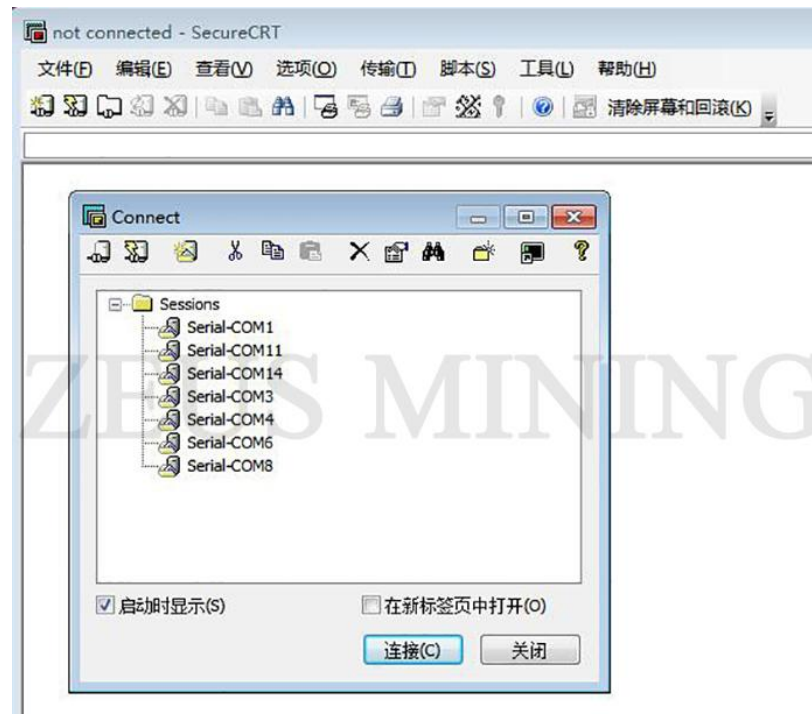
not connected - SecureCRT

文件(F) 编辑(E) 查看(V) 选项(O) 传输(T) 脚本(S) 工具(L) 帮助(H)

清除屏幕和回滚(K)

Connect

Sessions
Serial-COM1
Serial-COM11
Serial-COM14
Serial-COM3
Serial-COM4
Serial-COM6
Serial-COM8

ZEUS MINING

启动时显示(S)

在新标签页中打开(O)

连接(C)

关闭